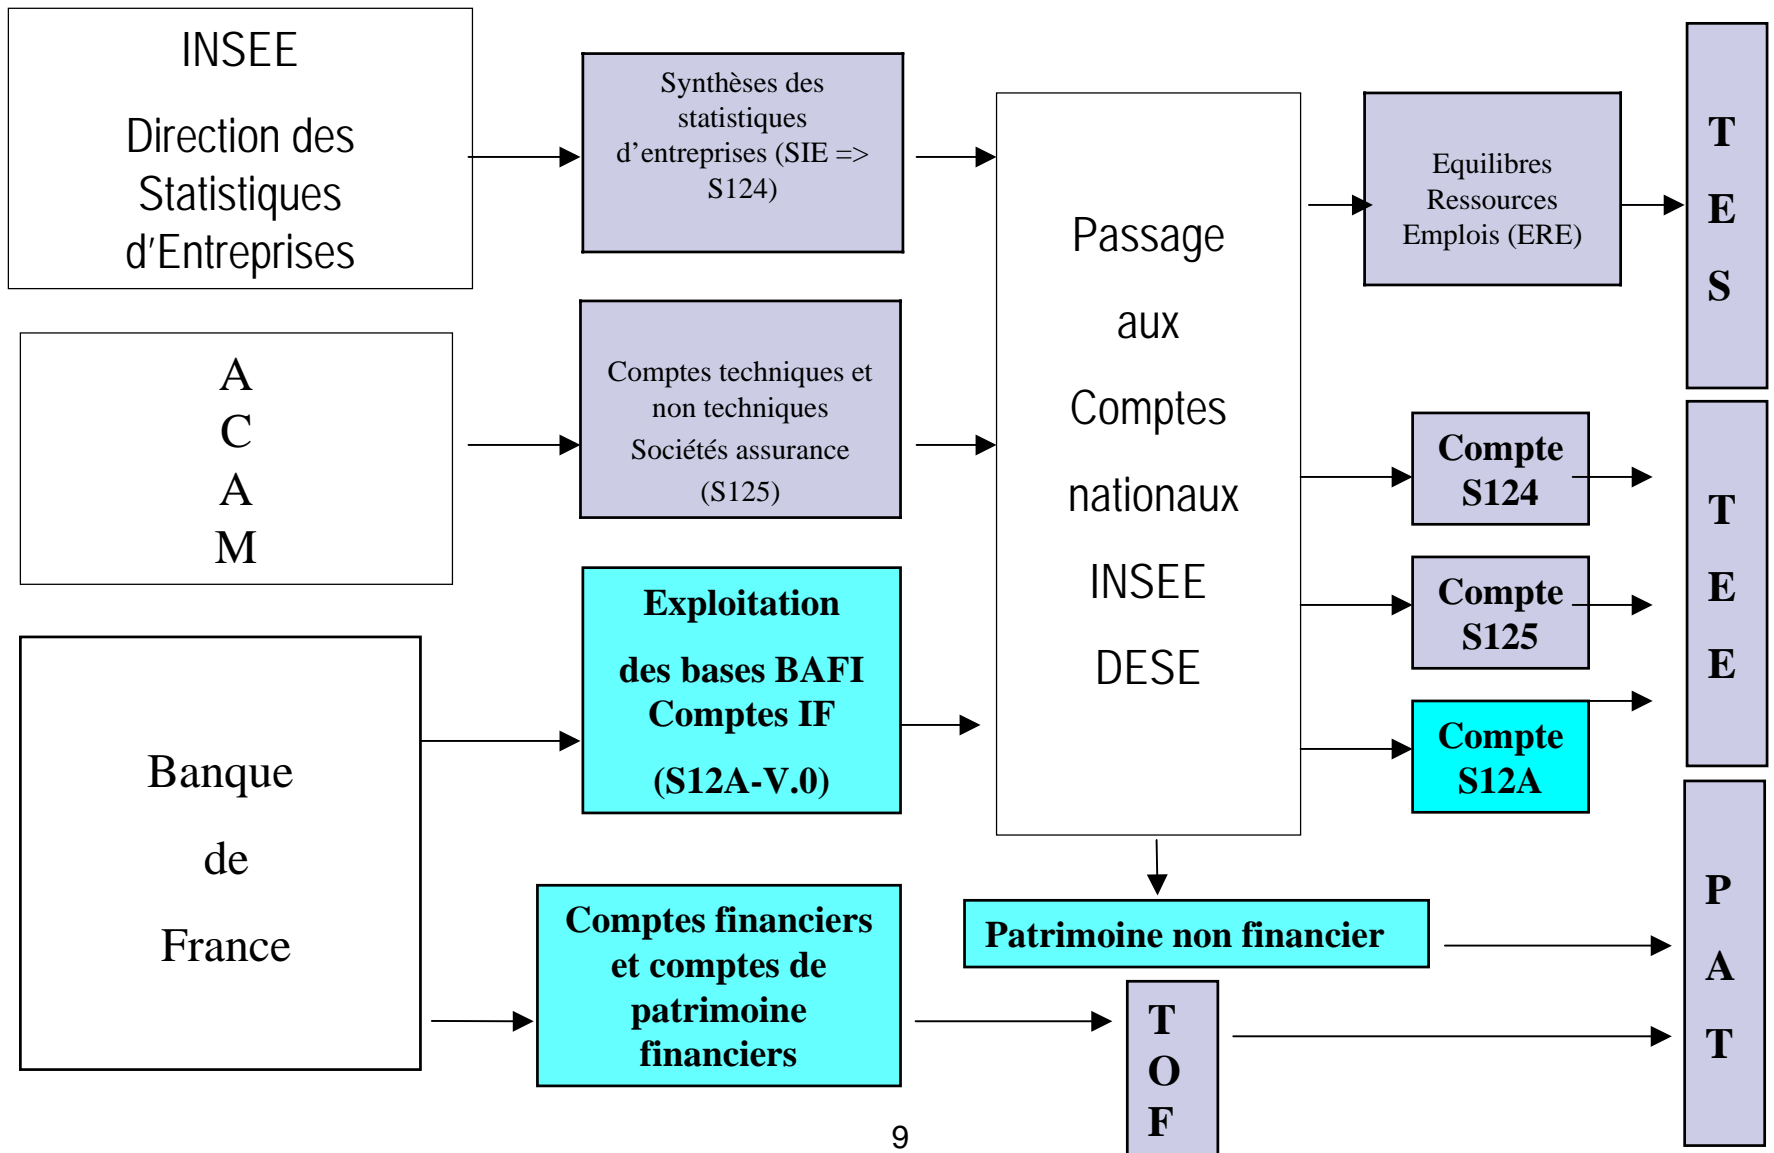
INSEE

Direction des Statistiques d'Entreprises

Synthèses des statistiques d'entreprises (SIE => S124)

Passage aux Comptes nationaux INSEE DESE

Equilibres Ressources Emplois (ERE)

T E S

A C A M

Comptes techniques et non techniques Sociétés assurance (S125)

Compte S124

Compte S125

T E E

Banque de France

Exploitation des bases BAFI Comptes IF (S12A-V.0)

Compte S12A

Comptes financiers et comptes de patrimoine financiers

Patrimoine non financier

T O F

P A T

9